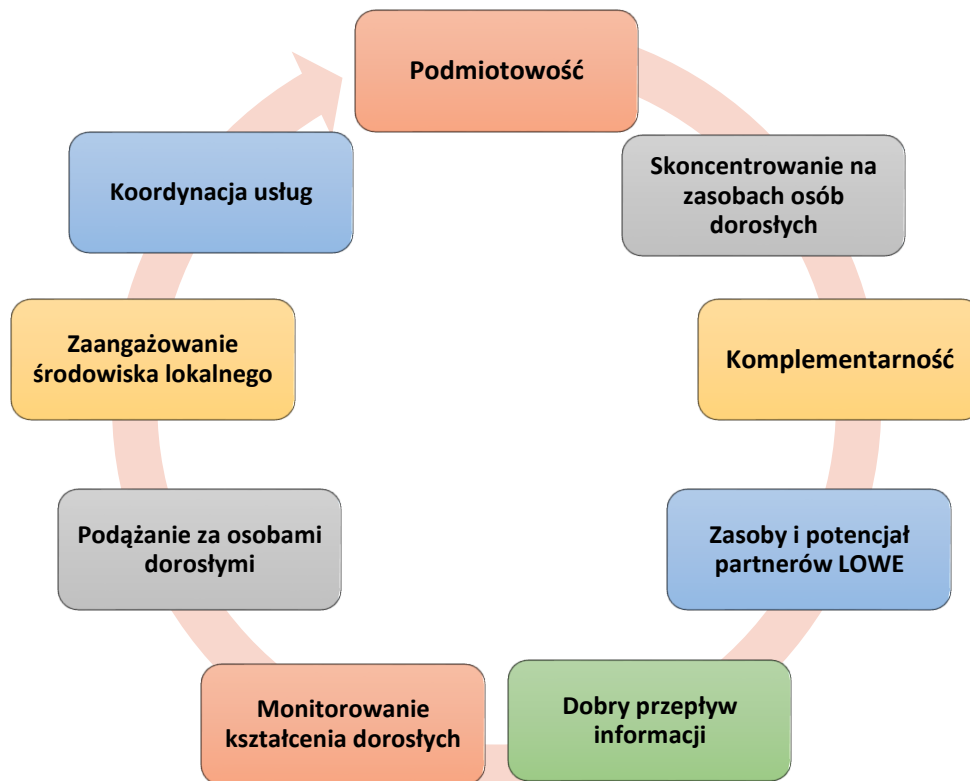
Podmiotowość

Skoncentrowanie na zasobach osób dorosłych

Komplementarność

Zasoby i potencjał partnerów LOWE

Dobry przepływ informacji

Monitorowanie kształcenia dorosłych

Podążanie za osobami dorosłymi

Zaangażowanie środowiska lokalnego

Koordynacja usług